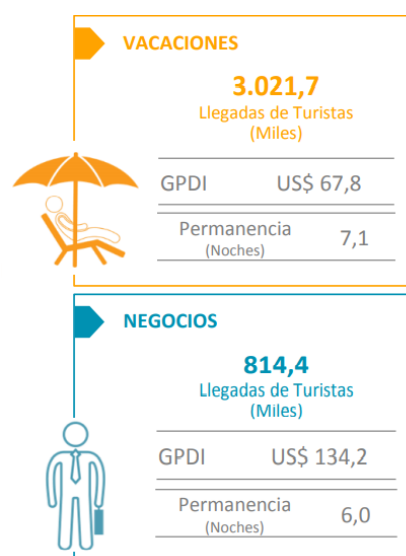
VACACIONES

3.021,7
Llegadas de Turistas
(Miles)

| GPDI | US$ 67,8 |
|---|---|
| Permanencia (Noches) | 7,1 |

NEGOCIOS

814,4
Llegadas de Turistas
(Miles)

| GPDI | US$ 134,2 |
|---|---|
| Permanencia (Noches) | 6,0 |